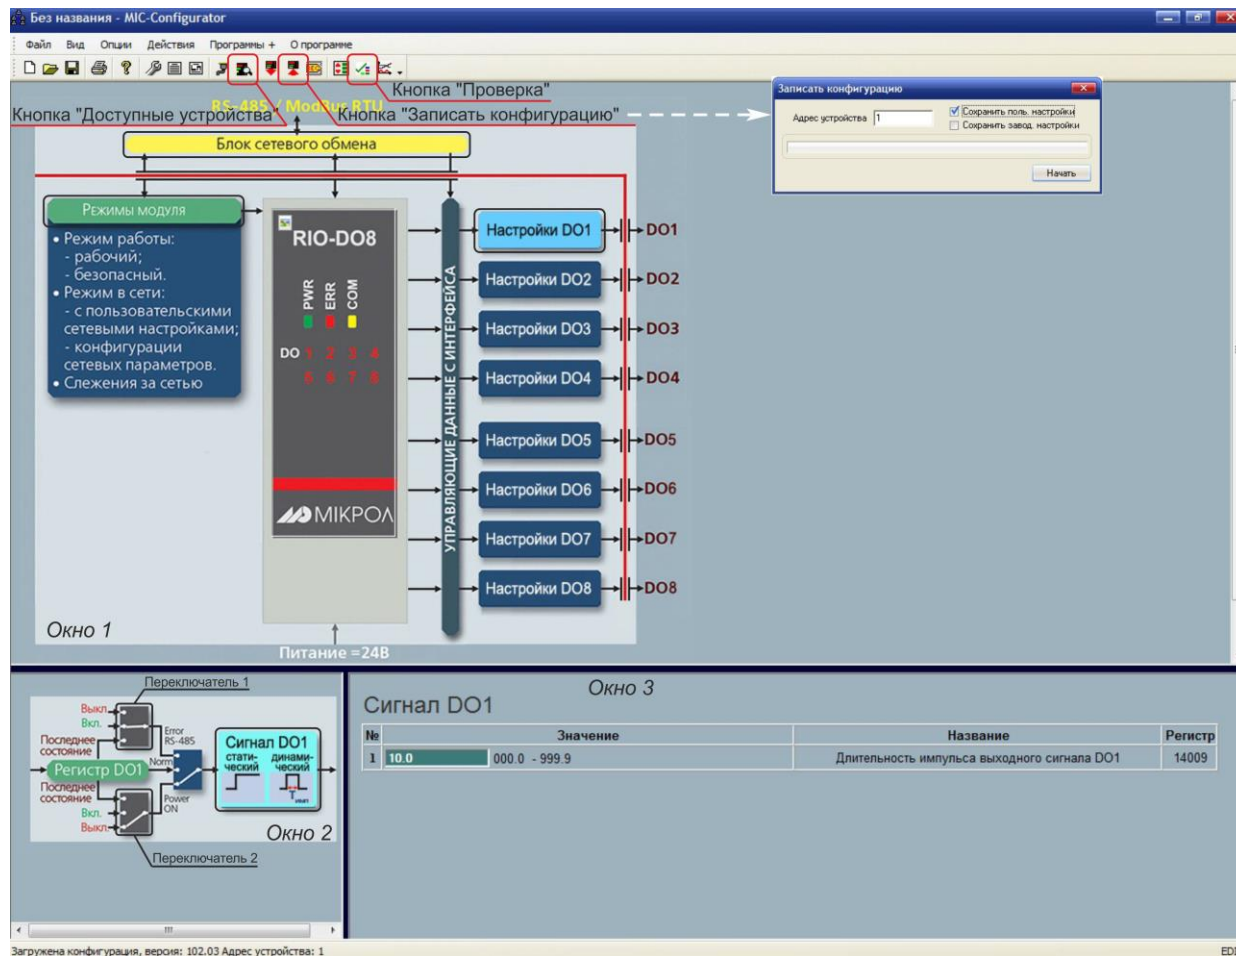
Без названия - MIC-Configurator

Файл Вид Опции Действия Программы + О программе

Кнопка "Проверка"
RS-485 / ModBus RTU
Кнопка "Доступные устройства"
Кнопка "Записать конфигурацию"

Записать конфигурацию
Адрес устройства 1
Сохранить польз. настройки
Сохранить завод. настройки
Начать

Блок сетевого обмена

Режимы модуля
• Режим работы:
- рабочий;
- безопасный.
• Режим в сети:
- с пользовательскими сетевыми настройками;
- конфигурации сетевых параметров.
• Слежения за сетью

RIO-DO8
PWR ERR COM
DO 1 2 3 4
5 6 7 8
МИКРОЛ

УПРАВЛЯЮЩИЕ ДАННЫЕ С ИНТЕРФЕЙСА

Настройки DO1 DO1
Настройки DO2 DO2
Настройки DO3 DO3
Настройки DO4 DO4
Настройки DO5 DO5
Настройки DO6 DO6
Настройки DO7 DO7
Настройки DO8 DO8

Окно 1
Питание =24В

Переключатель 1
Выкл.
Вкл.
Последнее состояние
Error RS-485
Регистр DO1
Norm
Последнее состояние
Вкл.
Выкл.
Power ON
Сигнал DO1
стати-ческий
динами-ческий
Окно 2
Переключатель 2

Окно 3
Сигнал DO1

| № | Значение | Название | Регистр |
|---|---|---|---|
| 1 | 10.0 000.0 - 999.9 | Длительность импульса выходного сигнала DO1 | 14009 |

Загружена конфигурация, версия: 102.03 Адрес устройства: 1